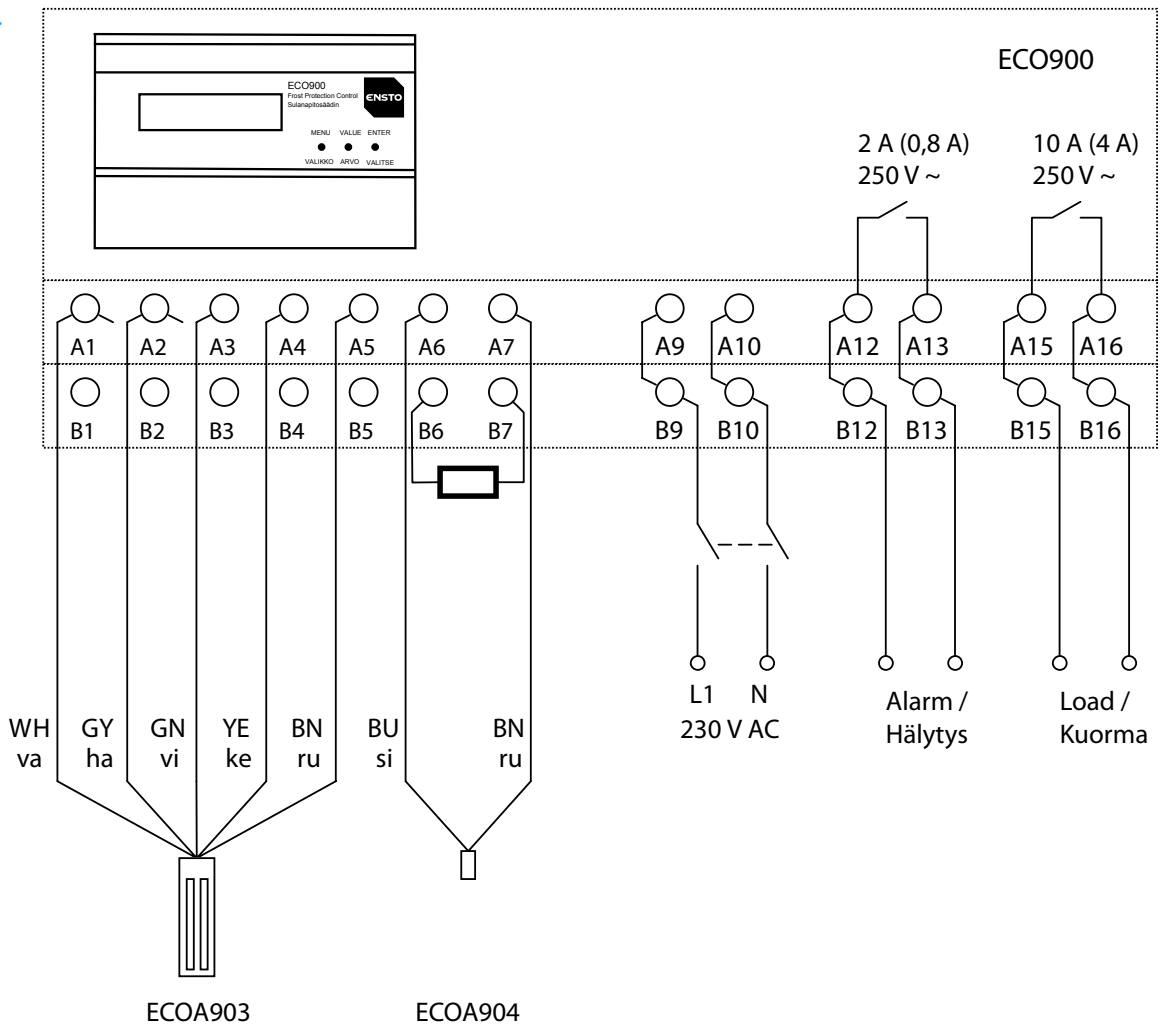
ECO900
Frost Protection Control
Sulanapitosäädin
ENSTO
MENU VALUE ENTER
VALIKKO ARVO VALITSE

ECO900

2 A (0,8 A)
250 V ~

10 A (4 A)
250 V ~

A1 A2 A3 A4 A5 A6 A7 A9 A10 A12 A13 A15 A16

B1 B2 B3 B4 B5 B6 B7 B9 B10 B12 B13 B15 B16

L1 N
230 V AC

Alarm /
Hälytys

Load /
Kuorma

WH va
GY ha
GN vi
YE ke
BN ru
BU si
BN ru

ECOA903

ECOA904